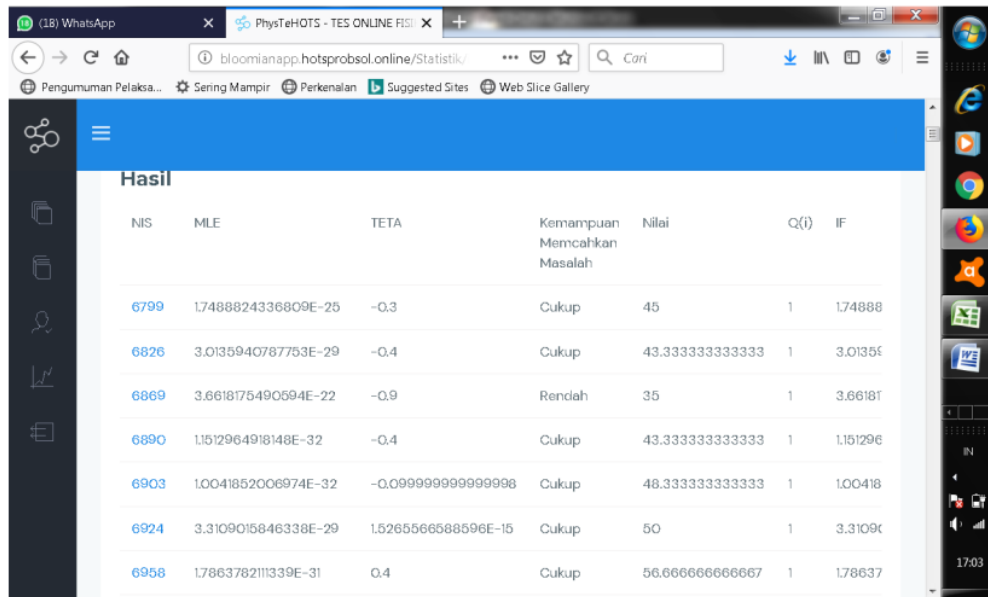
(18) WhatsApp
PhysTeHOTS - TES ONLINE FISI
bloomianapp.hotsprobsol.online/Statistik/
Cari
Pengumuman Pelaksa...
Sering Mampir
Perkenalan
Suggested Sites
Web Slice Gallery

Hasil

| NIS | MLE | TETA | Kemampuan Memcahkan Masalah | Nilai | Q(i) | IF |
|---|---|---|---|---|---|---|
| 6799 | 1.7488824336809E-25 | -0.3 | Cukup | 45 | 1 | 1.74888 |
| 6826 | 3.0135940787753E-29 | -0.4 | Cukup | 43.333333333333 | 1 | 3.01359 |
| 6869 | 3.6618175490594E-22 | -0.9 | Rendah | 35 | 1 | 3.66181 |
| 6890 | 1.1512964918148E-32 | -0.4 | Cukup | 43.333333333333 | 1 | 1.151296 |
| 6903 | 1.0041852006974E-32 | -0.099999999999998 | Cukup | 48.333333333333 | 1 | 1.00418 |
| 6924 | 3.3109015846338E-29 | 1.5265566588596E-15 | Cukup | 50 | 1 | 3.3109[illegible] |
| 6958 | 1.7863782111339E-31 | 0.4 | Cukup | 56.666666666667 | 1 | 1.78637 |

IN
17:03